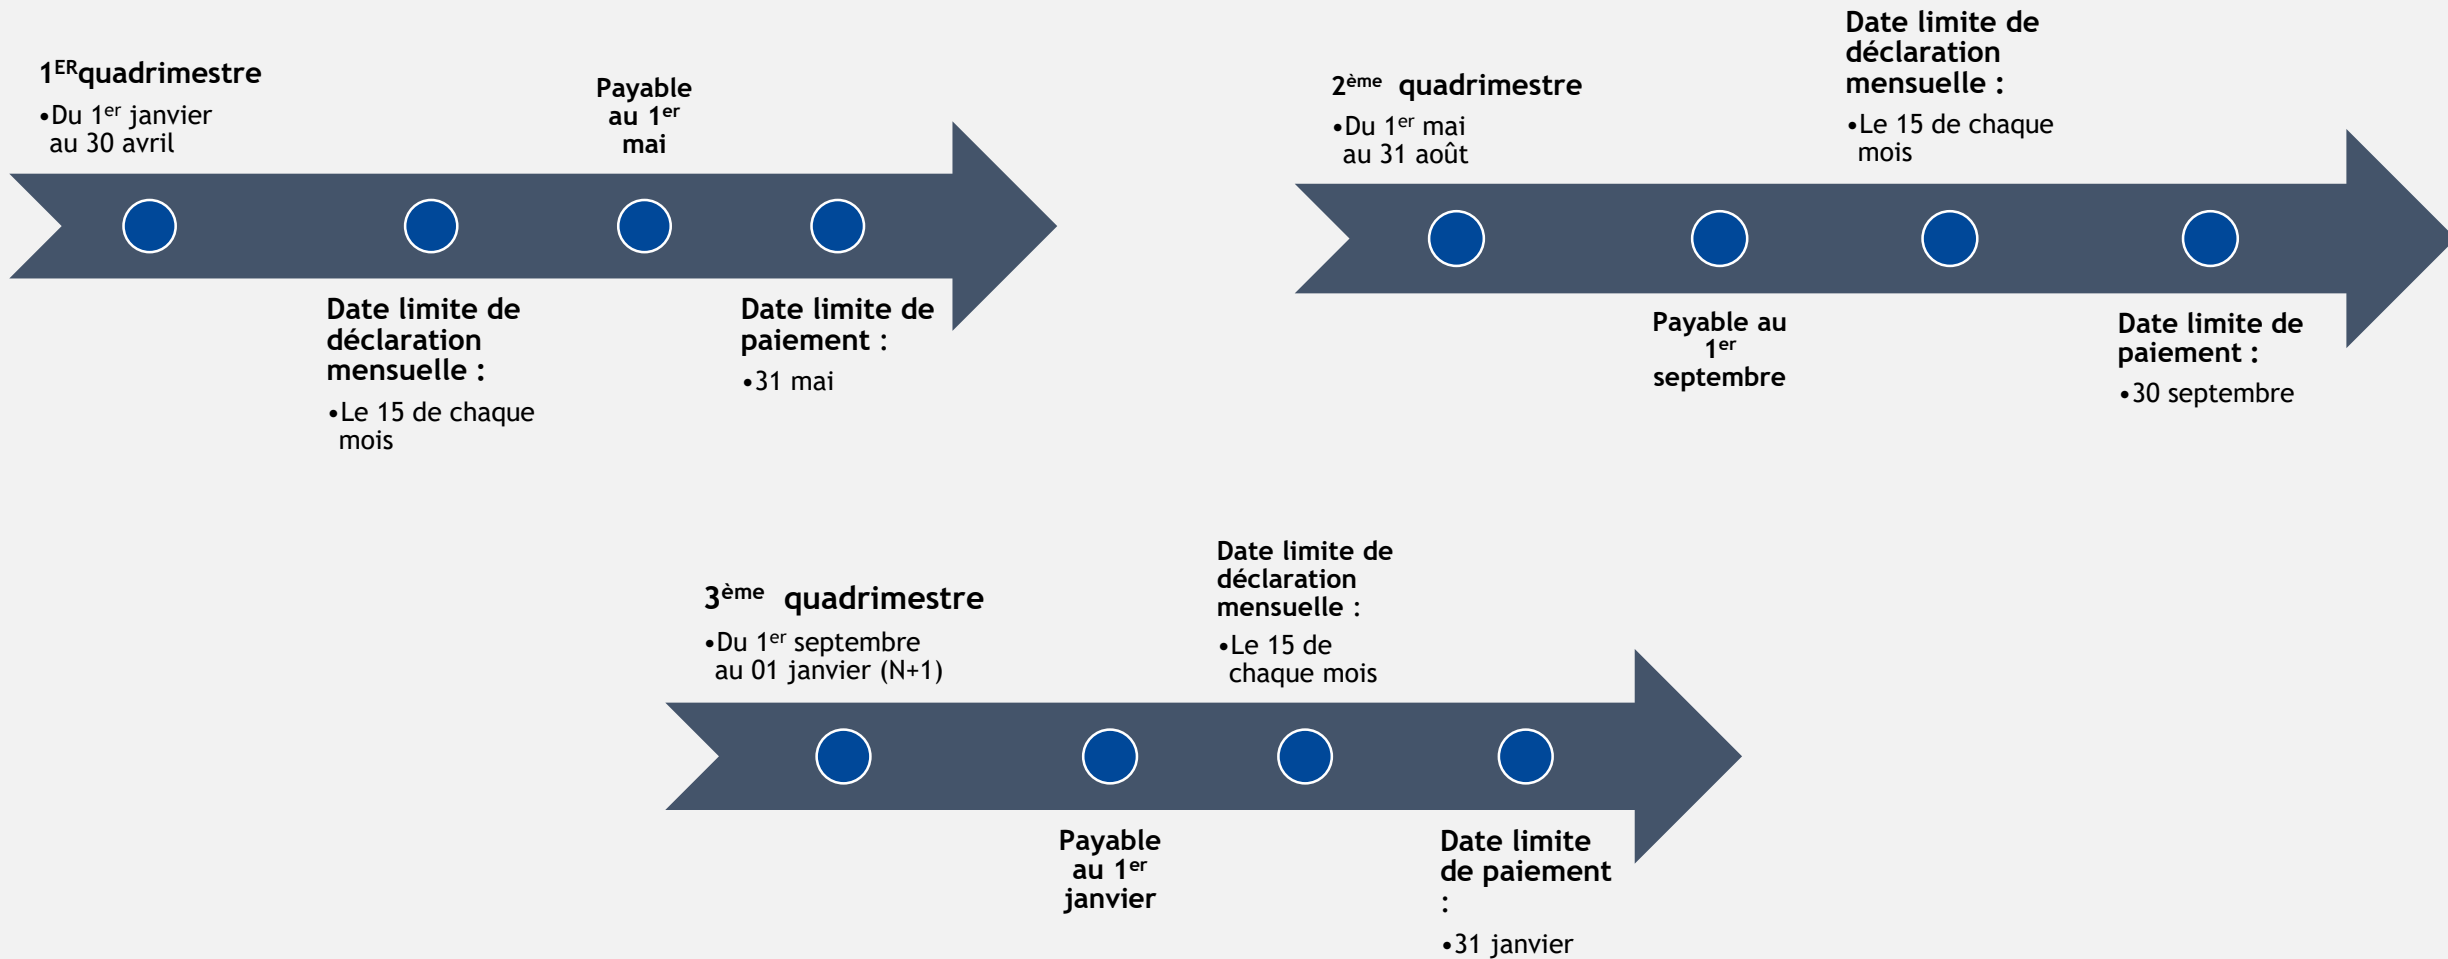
1$^{ER}$quadrimestre
•Du 1$^{er}$ janvier au 30 avril

Date limite de déclaration mensuelle :
•Le 15 de chaque mois

Payable au 1$^{er}$ mai

Date limite de paiement :
•31 mai

2$^{ème}$ quadrimestre
•Du 1$^{er}$ mai au 31 août

Payable au 1$^{er}$ septembre

Date limite de déclaration mensuelle :
•Le 15 de chaque mois

Date limite de paiement :
•30 septembre

3$^{ème}$ quadrimestre
•Du 1$^{er}$ septembre au 01 janvier (N+1)

Payable au 1$^{er}$ janvier

Date limite de déclaration mensuelle :
•Le 15 de chaque mois

Date limite de paiement :
•31 janvier